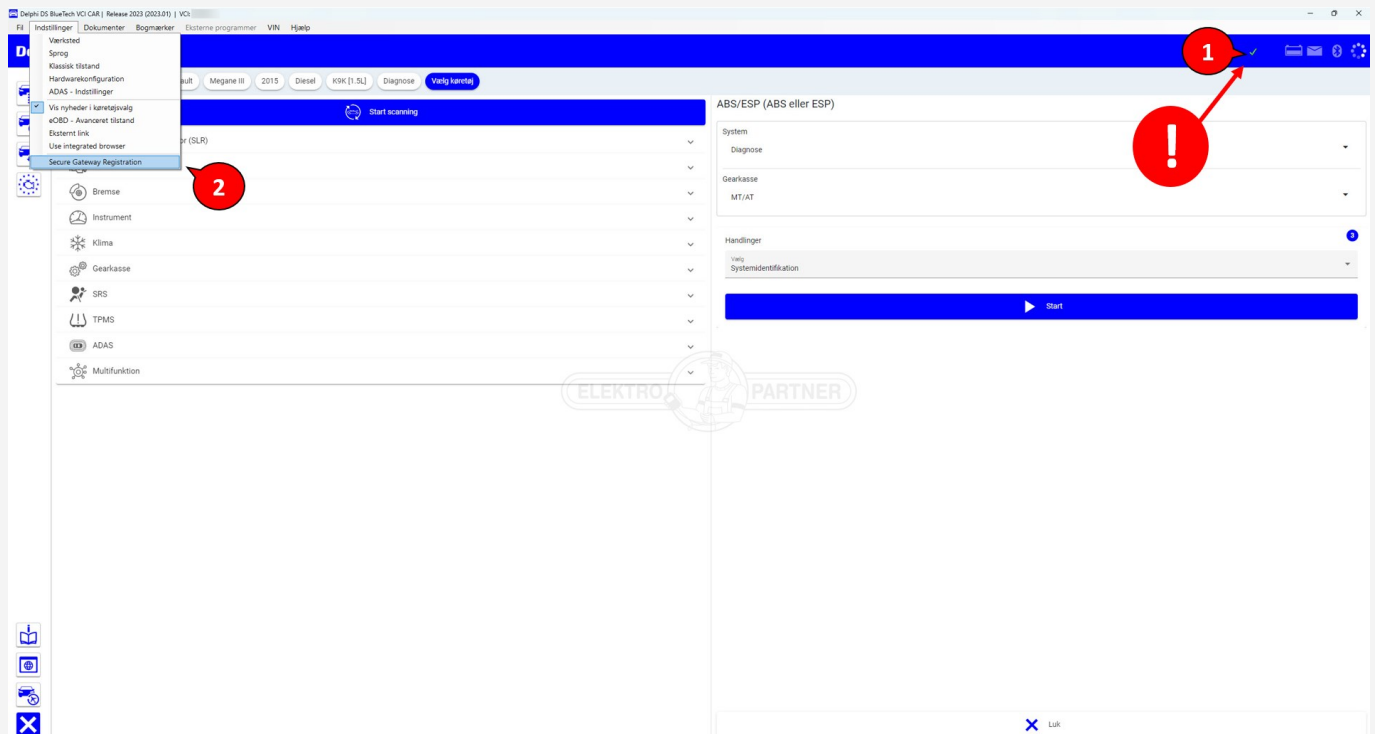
Delphi DS BlueTech VCI CAR | Release 2023 (2023.01) | VCI:

Fil Indstillinger Dokumenter Bogmærker Eksterne programmer VIN Hjælp

Værksted
Sprog
Klassisk tilstand
Hardwarekonfiguration
ADAS - Indstillinger
Vis nyheder i køretøjsvalg
eOBD - Avanceret tilstand
Eksternt link
Use integrated browser
Secure Gateway Registration

1

2

!

ault Megane III 2015 Diesel K9K [1.5L] Diagnose Vælg køretøj

Start scanning

r (SLR)
Bremse
Instrument
Klima
Gearkasse
SRS
TPMS
ADAS
Multifunktion

ABS/ESP (ABS eller ESP)

System
Diagnose

Gearkasse
MT/AT

Handlinger 3
Vælg
Systemidentifikation

Start

ELEKTRO PARTNER

Luk